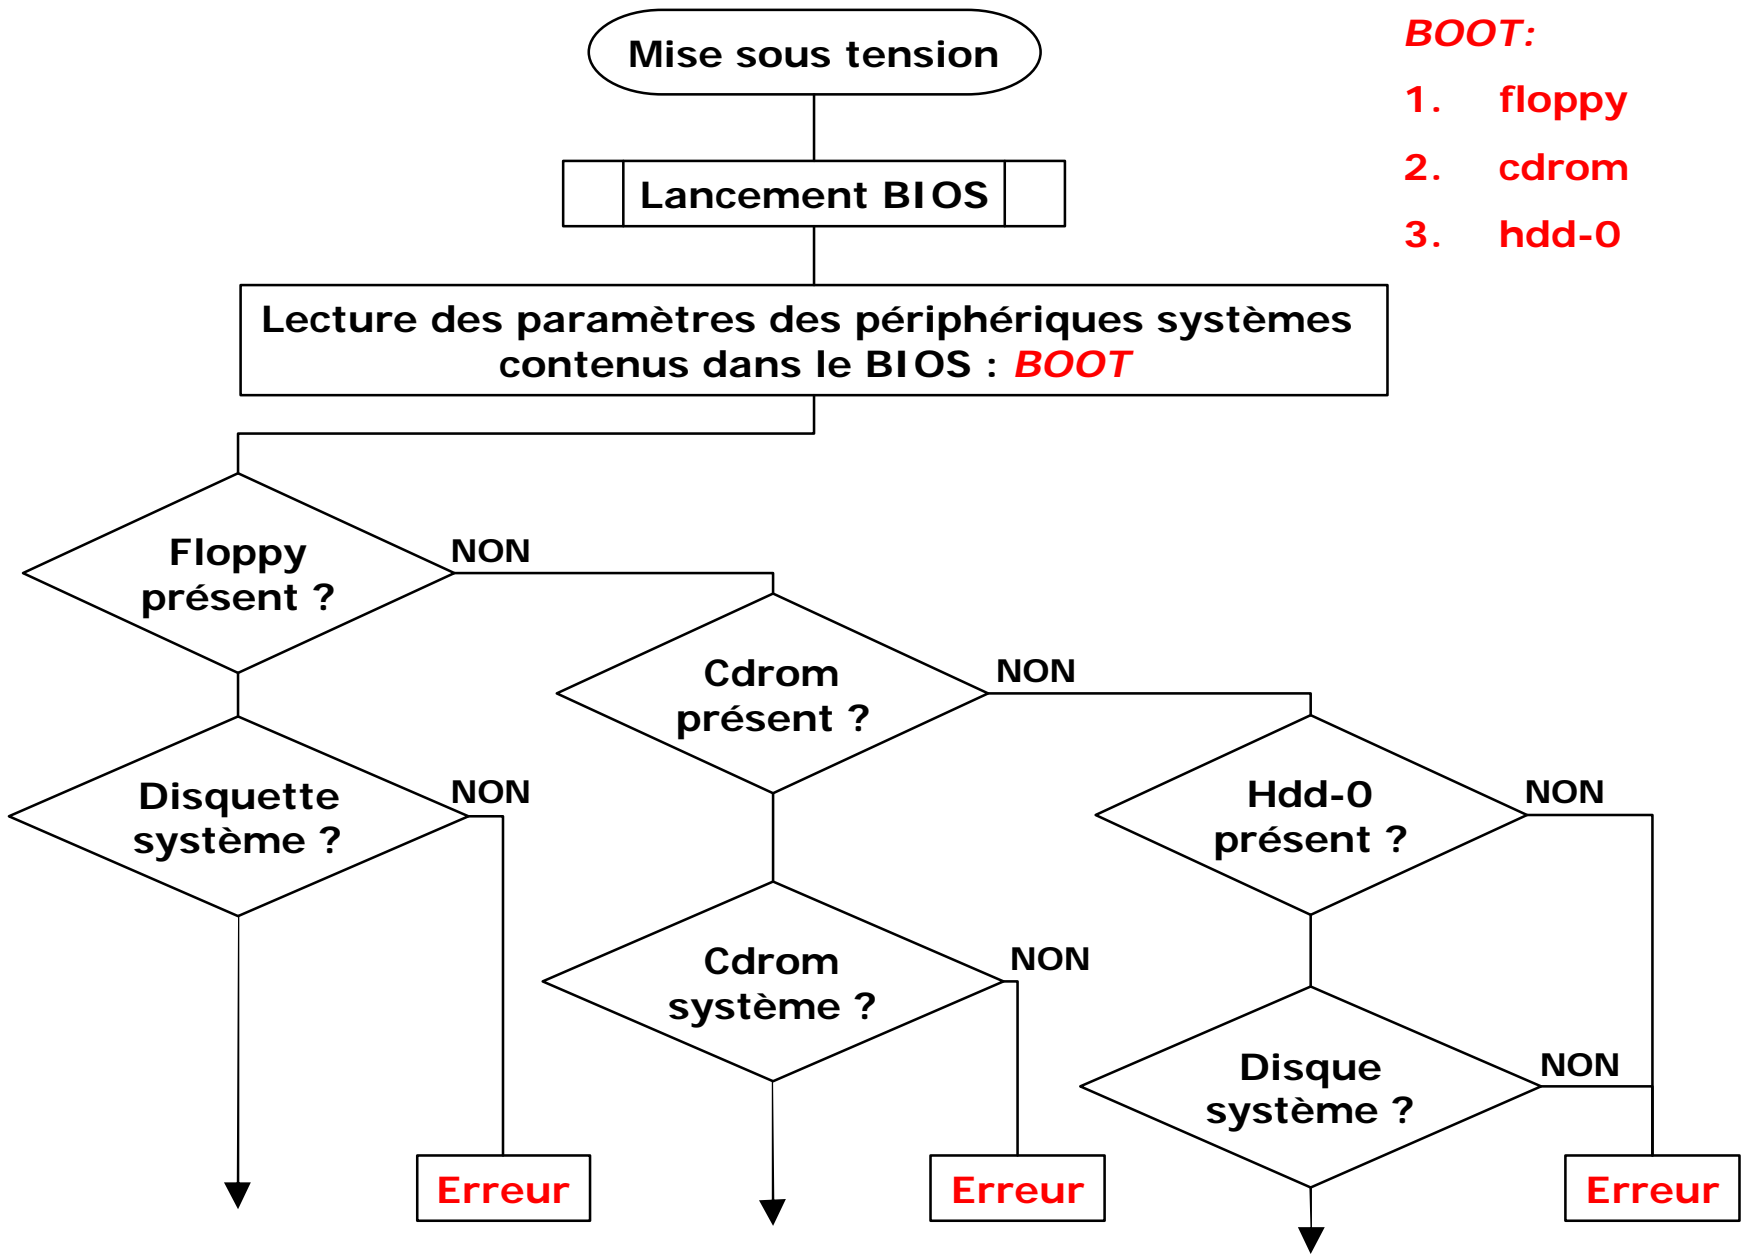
Mise sous tension

BOOT:
1. floppy
2. cdrom
3. hdd-0

Lancement BIOS

Lecture des paramètres des périphériques systèmes contenus dans le BIOS : BOOT

Floppy présent ?

NON

Cdrom présent ?

NON

Disquette système ?

NON

Hdd-0 présent ?

NON

Cdrom système ?

NON

Disque système ?

NON

Erreur

Erreur

Erreur